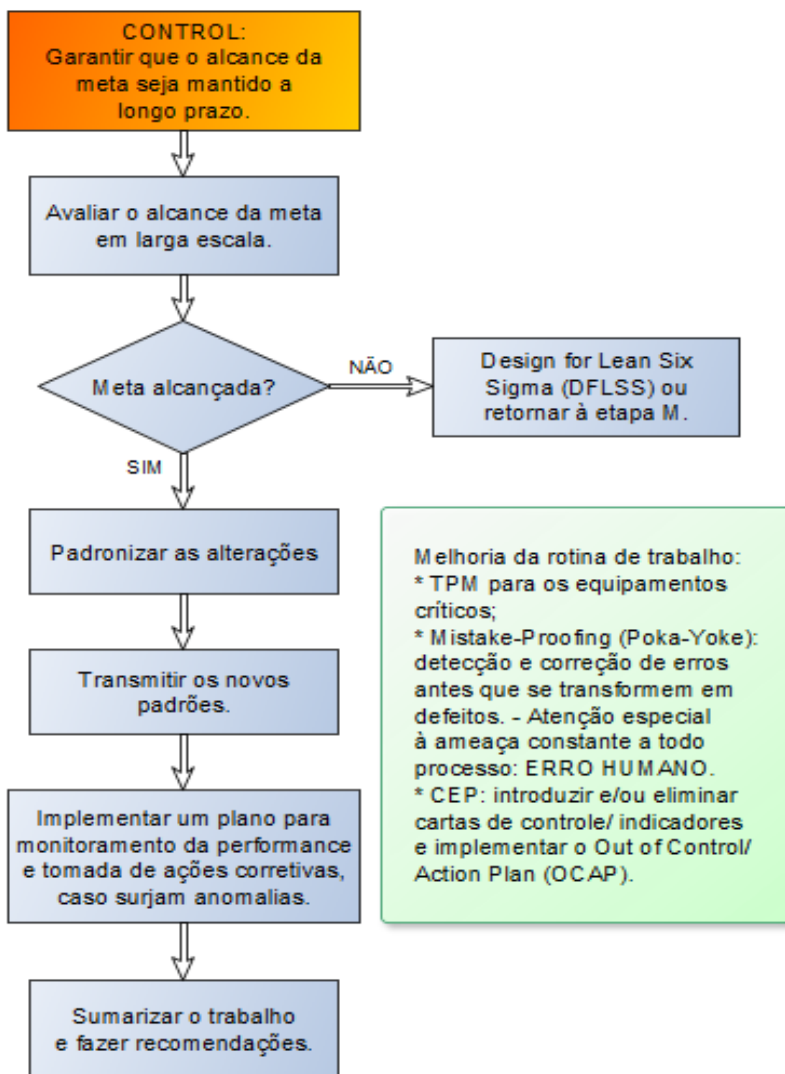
CONTROL:
Garantir que o alcance da meta seja mantido a longo prazo.

Avaliar o alcance da meta em larga escala.

Meta alcançada?

NÃO

Design for Lean Six Sigma (DFLSS) ou retornar à etapa M.

SIM

Padronizar as alterações

Melhoria da rotina de trabalho:
* TPM para os equipamentos críticos;
* Mistake-Proofing (Poka-Yoke): detecção e correção de erros antes que se transformem em defeitos. - Atenção especial à ameaça constante a todo processo: ERRO HUMANO.
* CEP: introduzir e/ou eliminar cartas de controle/ indicadores e implementar o Out of Control/ Action Plan (OCAP).

Transmitir os novos padrões.

Implementar um plano para monitoramento da performance e tomada de ações corretivas, caso surjam anomalias.

Sumarizar o trabalho e fazer recomendações.